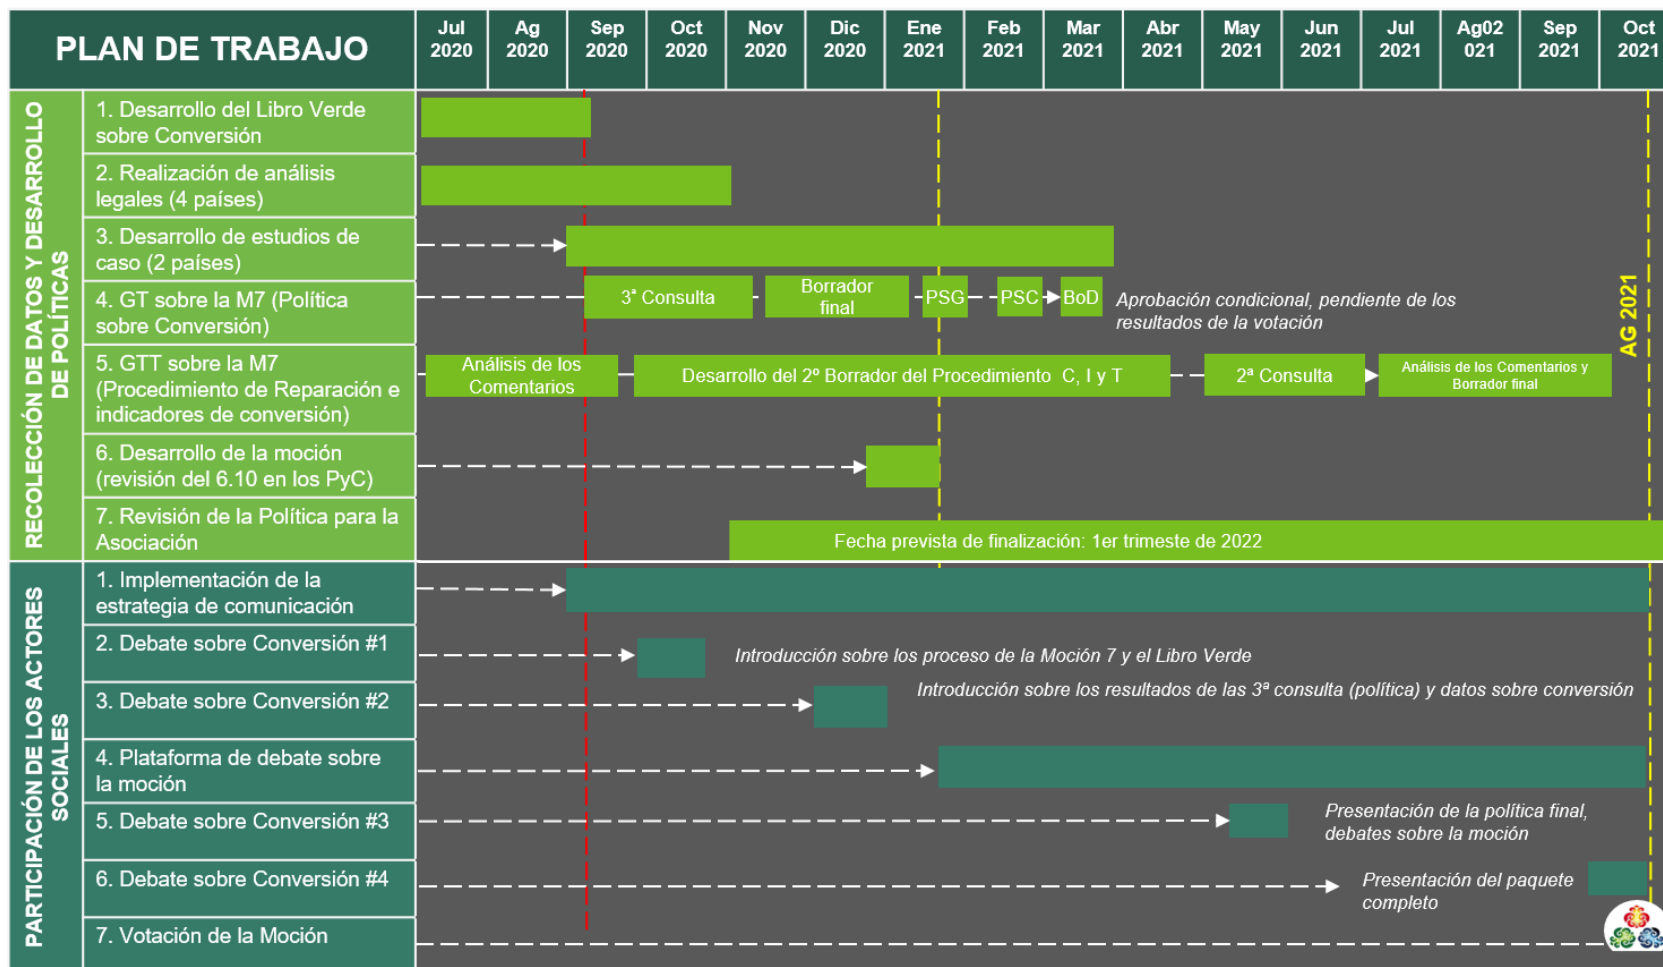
| PLAN DE TRABAJO | Jul 2020 | Ag 2020 | Sep 2020 | Oct 2020 | Nov 2020 | Dic 2020 | Ene 2021 | Feb 2021 | Mar 2021 | Abr 2021 | May 2021 | Jun 2021 | Jul 2021 | Ag02 021 | Sep 2021 | Oct 2021 |
|---|---|---|---|---|---|---|---|---|---|---|---|---|---|---|---|---|

RECOLECCIÓN DE DATOS Y DESARROLLO DE POLÍTICAS

1. Desarrollo del Libro Verde sobre Conversión

2. Realización de análisis legales (4 países)

3. Desarrollo de estudios de caso (2 países)

4. GT sobre la M7 (Política sobre Conversión)
3ª Consulta
Borrador final
PSG
PSC
BoD
Aprobación condicional, pendiente de los resultados de la votación

5. GTT sobre la M7 (Procedimiento de Reparación e indicadores de conversión)
Análisis de los Comentarios
Desarrollo del 2º Borrador del Procedimiento C, I y T
2ª Consulta
Análisis de los Comentarios y Borrador final

6. Desarrollo de la moción (revisión del 6.10 en los PyC)

7. Revisión de la Política para la Asociación
Fecha prevista de finalización: 1er trimeste de 2022

PARTICIPACIÓN DE LOS ACTORES SOCIALES

1. Implementación de la estrategia de comunicación

2. Debate sobre Conversión #1
Introducción sobre los proceso de la Moción 7 y el Libro Verde

3. Debate sobre Conversión #2
Introducción sobre los resultados de las 3ª consulta (política) y datos sobre conversión

4. Plataforma de debate sobre la moción

5. Debate sobre Conversión #3
Presentación de la política final, debates sobre la moción

6. Debate sobre Conversión #4
Presentación del paquete completo

7. Votación de la Moción

AG 2021